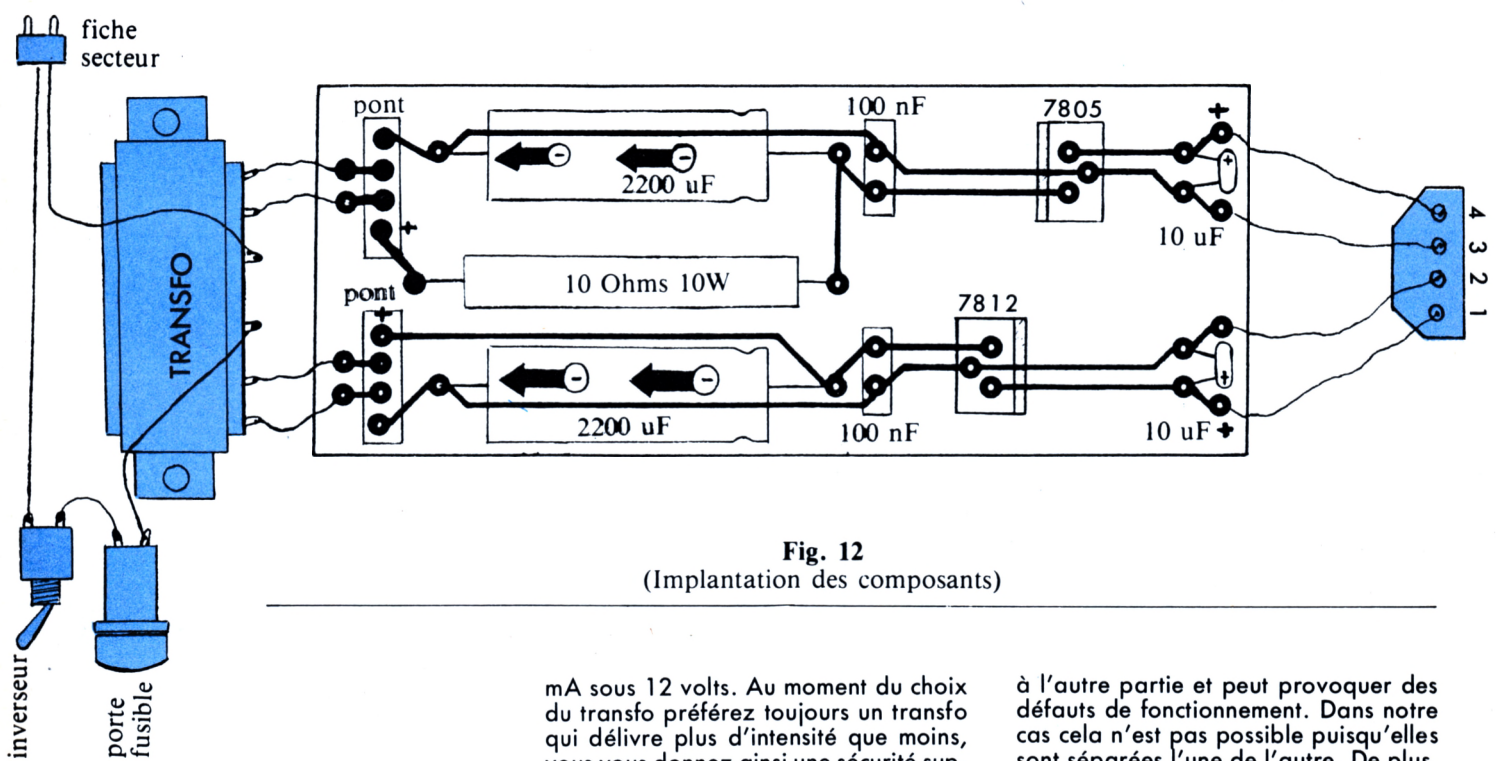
fiche secteur

TRANSFO

pont

2200 uF

100 nF

7805

+

10 uF

10 Ohms 10W

pont

+

7812

2200 uF

100 nF

10 uF +

4 3 2 1

inverseur

porte fusible

Fig. 12
(Implantation des composants)

mA sous 12 volts. Au moment du choix du transfo préférez toujours un transfo qui délivre plus d'intensité que moins, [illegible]

à l'autre partie et peut provoquer des défauts de fonctionnement. Dans notre cas cela n'est pas possible puisqu'elles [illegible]